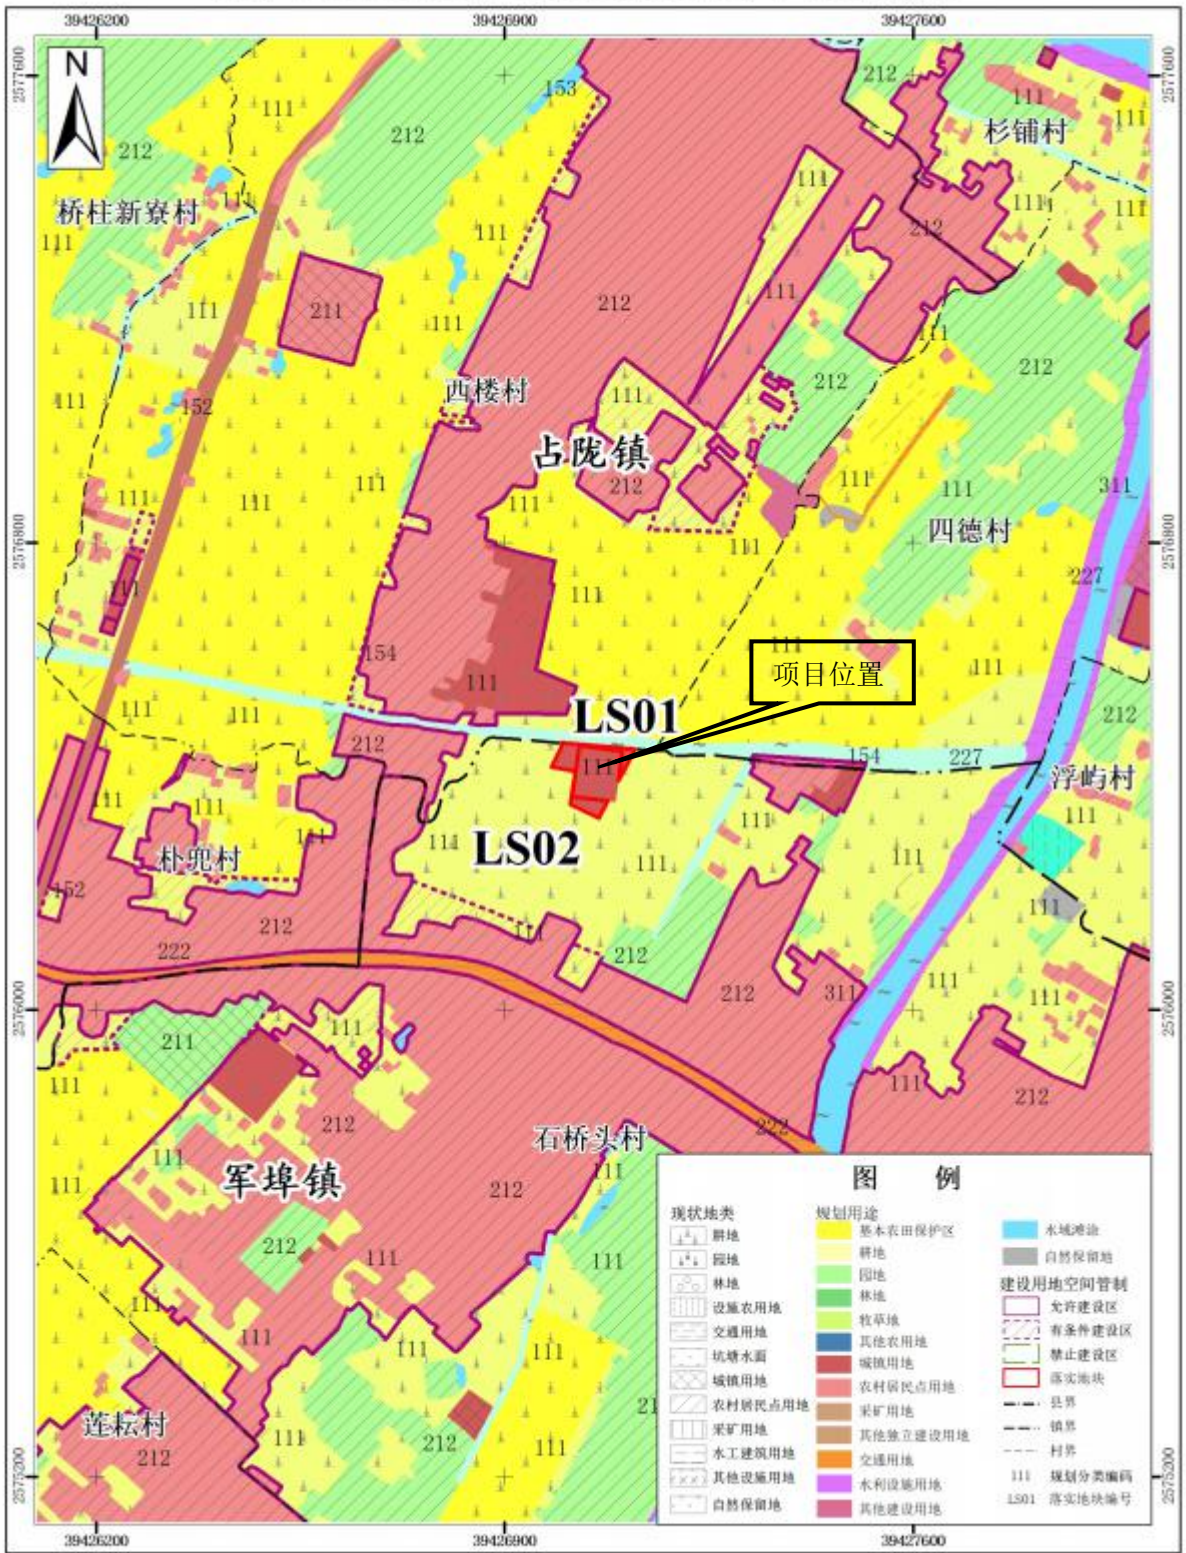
39426200
39426900
39427600
2577600
2576800
2576000
2575200
N

212
111
212
153
212
111
212
111
杉铺村
111
桥柱新寮村
111
111
111
111
111
111
212
211
111
212
111
212
111
西楼村
111
212
152
111
占陇镇
212
111
111
111
111
111
111
311
四德村
111
111
227
154
111
111
项目位置
111
111
LS01
111
212
212
111
154
227
浮屿村
111
111
111
111
111
朴兜村
111
LS02
111
111
111
152
212
111
111
222
212
212
212
311
111
111
211
111
111
111
111
212
212
222
石桥头村
111
111
军埠镇
212
111
212
111
111
111
111
111
111
21
莲粘村
111
212
111
212

图 例
现状地类
耕地
园地
林地
设施农用地
交通用地
坑塘水面
城镇用地
农村居民点用地
采矿用地
水工建筑用地
其他设施用地
自然保留地
规划用途
基本农田保护区
耕地
园地
林地
牧草地
其他农用地
城镇用地
农村居民点用地
采矿用地
其他独立建设用地
交通用地
水利设施用地
其他建设用地
水域滩涂
自然保留地
建设用地空间管制
允许建设区
有条件建设区
禁止建设区
落实地块
县界
镇界
村界
111 规划分类编码
LS01 落实地块编号